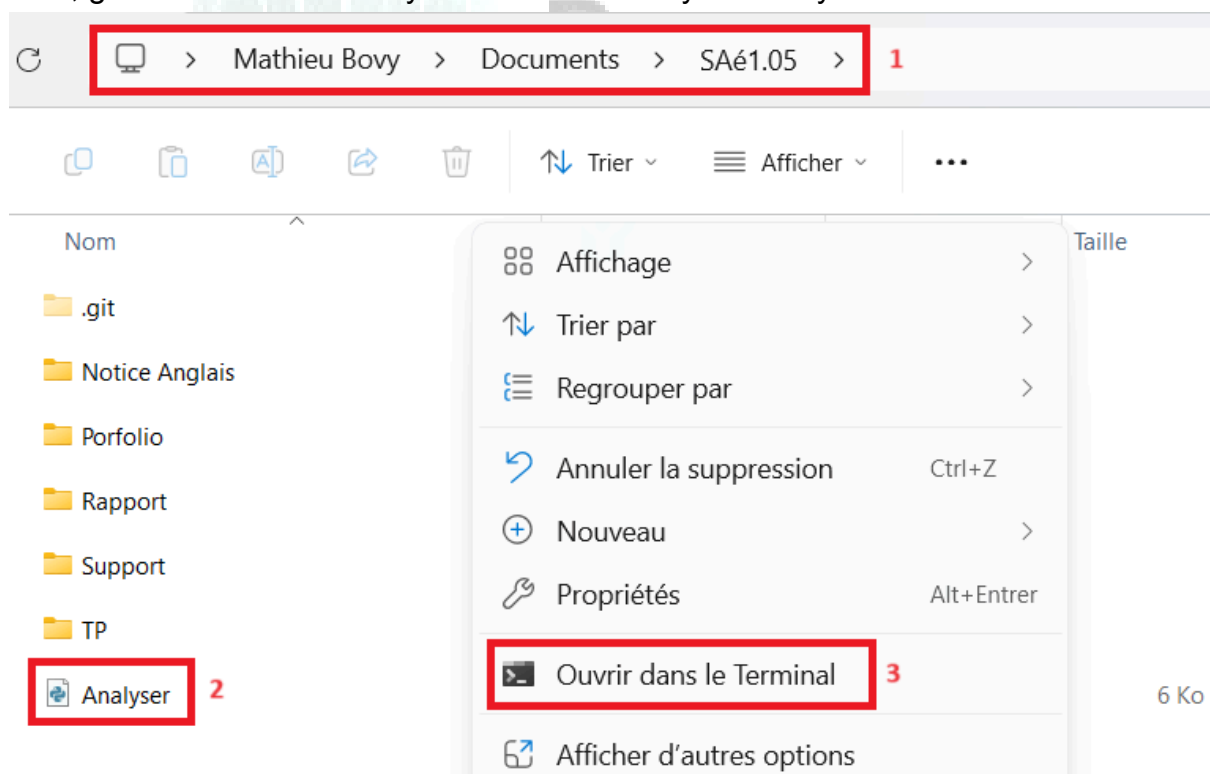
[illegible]

> Mathieu Bovy > Documents > SAé1.05 > 1

Trier Afficher ...

Nom

.git

Notice Anglais

Porfolio

Rapport

Support

TP

Analyser 2

Taille

6 Ko

Affichage >

Trier par >

Regrouper par >

Annuler la suppression Ctrl+Z

Nouveau >

Propriétés Alt+Entrer

Ouvrir dans le Terminal 3

Afficher d'autres options